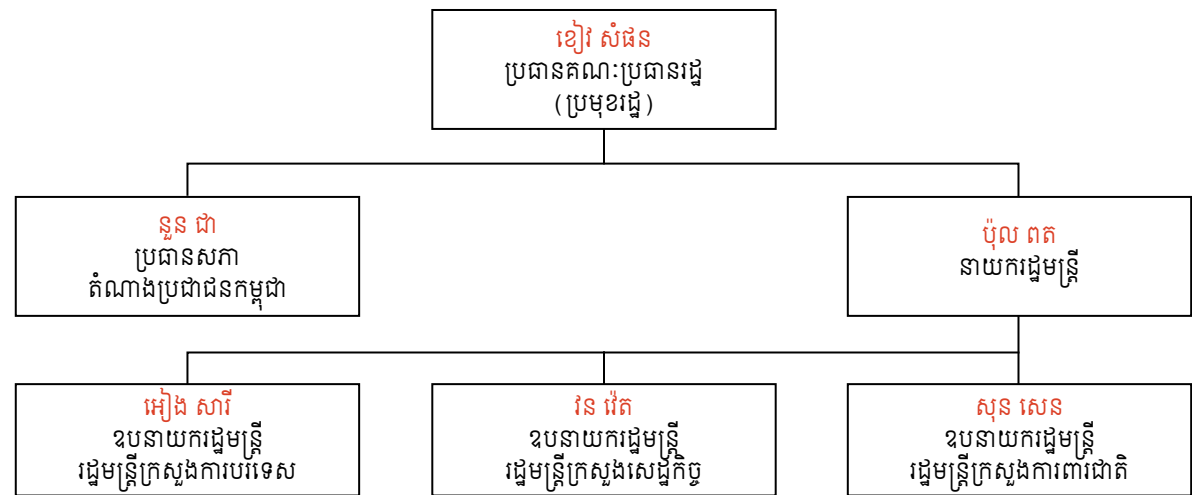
ខៀវ សំផន
ប្រធានគណៈប្រធានរដ្ឋ
(ប្រមុខរដ្ឋ)

នួន ជា
ប្រធានសភា
តំណាងប្រជាជនកម្ពុជា

ប៉ុល ពត
នាយករដ្ឋមន្ត្រី

អៀង សារី
ឧបនាយករដ្ឋមន្ត្រី
រដ្ឋមន្ត្រីក្រសួងការបរទេស

វន វ៉េត
ឧបនាយករដ្ឋមន្ត្រី
រដ្ឋមន្ត្រីក្រសួងសេដ្ឋកិច្ច

សុន សេន
ឧបនាយករដ្ឋមន្ត្រី
រដ្ឋមន្ត្រីក្រសួងការពារជាតិ